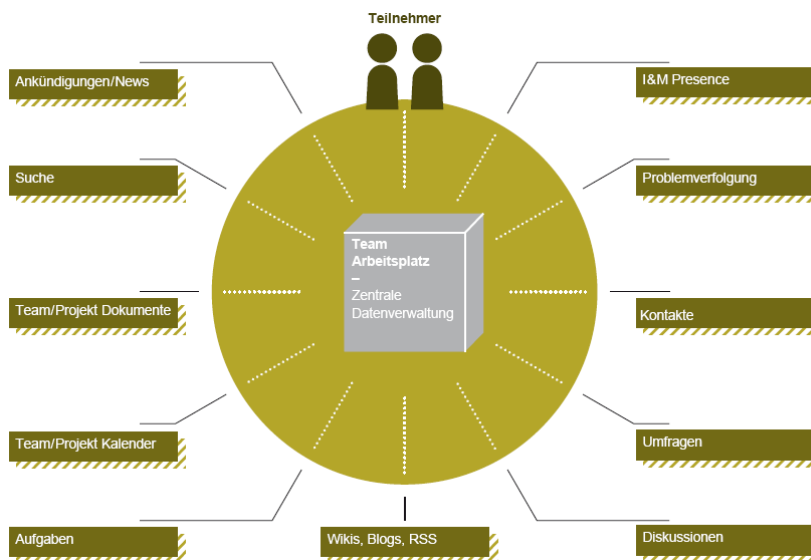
Teilnehmer

Ankündigungen/News

I&M Presence

Suche

Problemverfolgung

Team Arbeitsplatz – Zentrale Datenverwaltung

Team/Projekt Dokumente

Kontakte

Team/Projekt Kalender

Umfragen

Aufgaben

Wikis, Blogs, RSS

Diskussionen